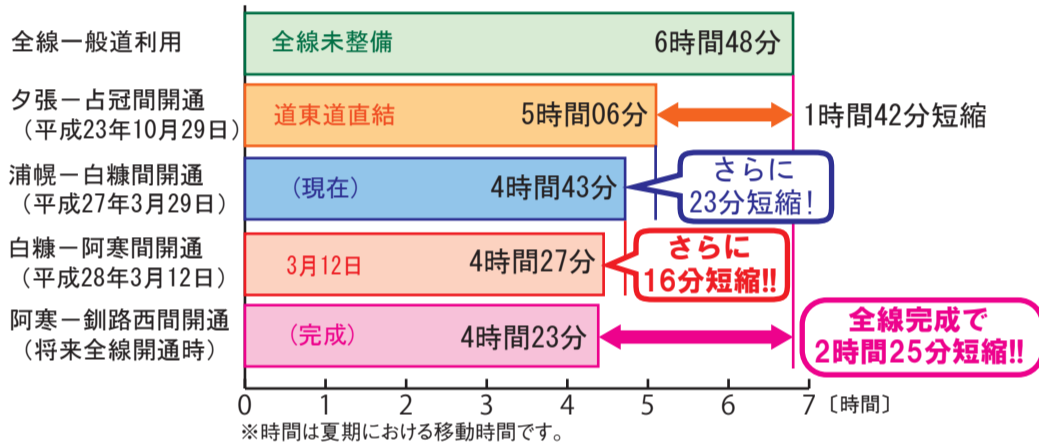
全線一般道利用

全線未整備 6時間48分

夕張－占冠間開通
（平成23年10月29日）

道東道直結 5時間06分

1時間42分短縮

浦幌－白糠間開通
（平成27年3月29日）

（現在） 4時間43分

さらに
23分短縮！

白糠－阿寒間開通
（平成28年3月12日）

3月12日 4時間27分

さらに
16分短縮!!

阿寒－釧路西間開通
（将来全線開通時）

（完成） 4時間23分

全線完成で
2時間25分短縮!!

0 1 2 3 4 5 6 7 〔時間〕

※時間は夏期における移動時間です。